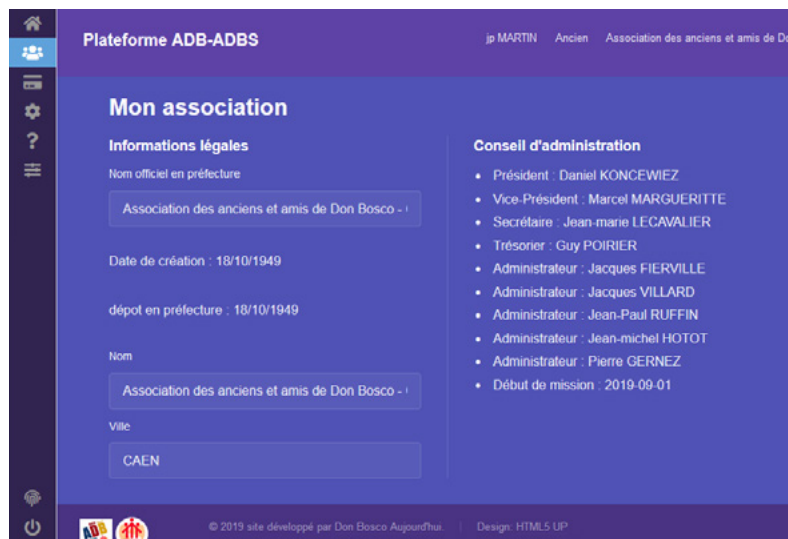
Plateforme ADB-ADBS

jp MARTIN Ancien Association des anciens et amis de Do

Mon association

Informations légales

Nom officiel en préfecture

Association des anciens et amis de Don Bosco - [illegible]

Date de création : 18/10/1949

dépot en préfecture : 18/10/1949

Nom

Association des anciens et amis de Don Bosco - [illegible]

Ville

CAEN

Conseil d'administration

- Président : Daniel KONCEWIEZ
- Vice-Président : Marcel MARGUERITTE
- Secrétaire : Jean-marie LECAVALIER
- Trésorier : Guy POIRIER
- Administrateur : Jacques FIERVILLE
- Administrateur : Jacques VILLARD
- Administrateur : Jean-Paul RUFFIN
- Administrateur : Jean-michel HOTOT
- Administrateur : Pierre GERNEZ
- Début de mission : 2019-09-01

ADB

© 2019 site développé par Don Bosco Aujourd'hui. Design: HTML5 UP